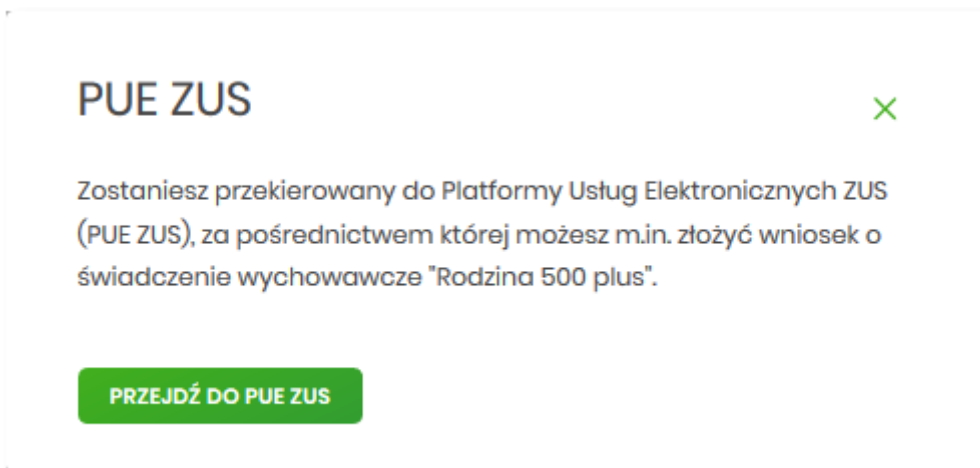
PUE ZUS

×

Zostaniesz przekierowany do Platformy Usług Elektronicznych ZUS (PUE ZUS), za pośrednictwem której możesz m.in. złożyć wniosek o świadczenie wychowawcze "Rodzina 500 plus".

PRZEJDŹ DO PUE ZUS